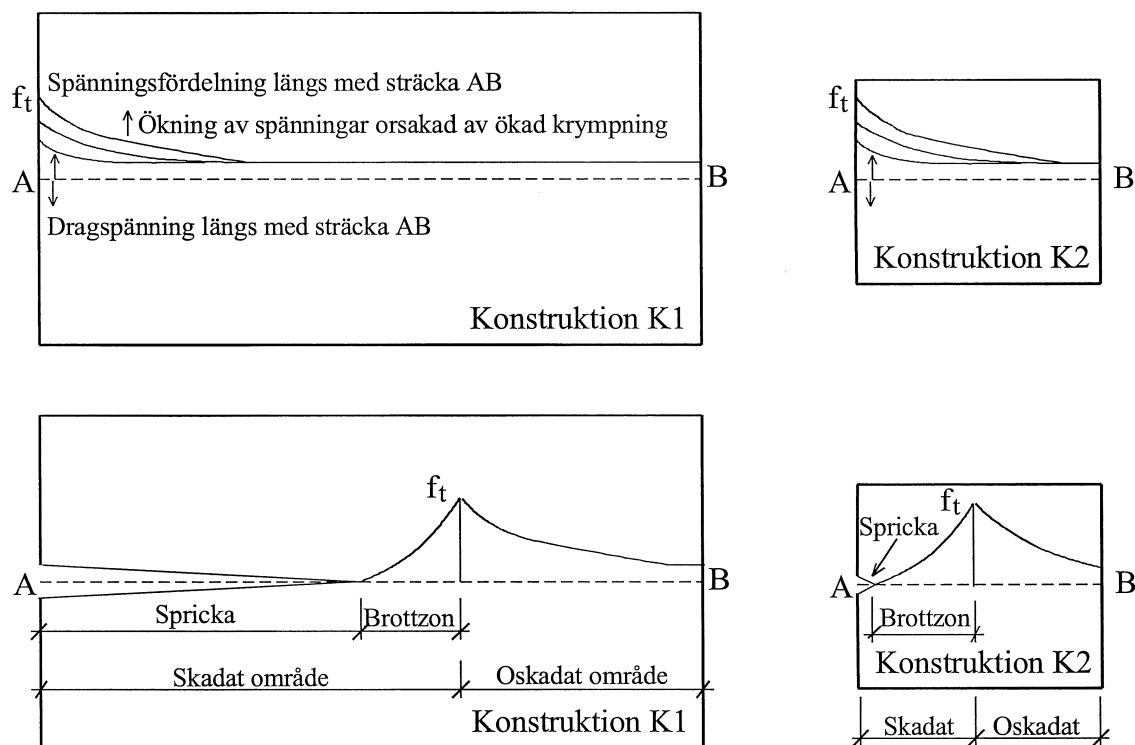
$f_t$
Spänningsfördelning längs med sträcka AB
↑Ökning av spänningar orsakad av ökad krympning
A
B
Dragspänning längs med sträcka AB
Konstruktion K1

$f_t$
A
B
Konstruktion K2

$f_t$
A
B
Spricka
Brottzon
Skadat område
Oskadat område
Konstruktion K1

$f_t$
Spricka
A
B
Brottzon
Konstruktion K2
Skadat
Oskadat